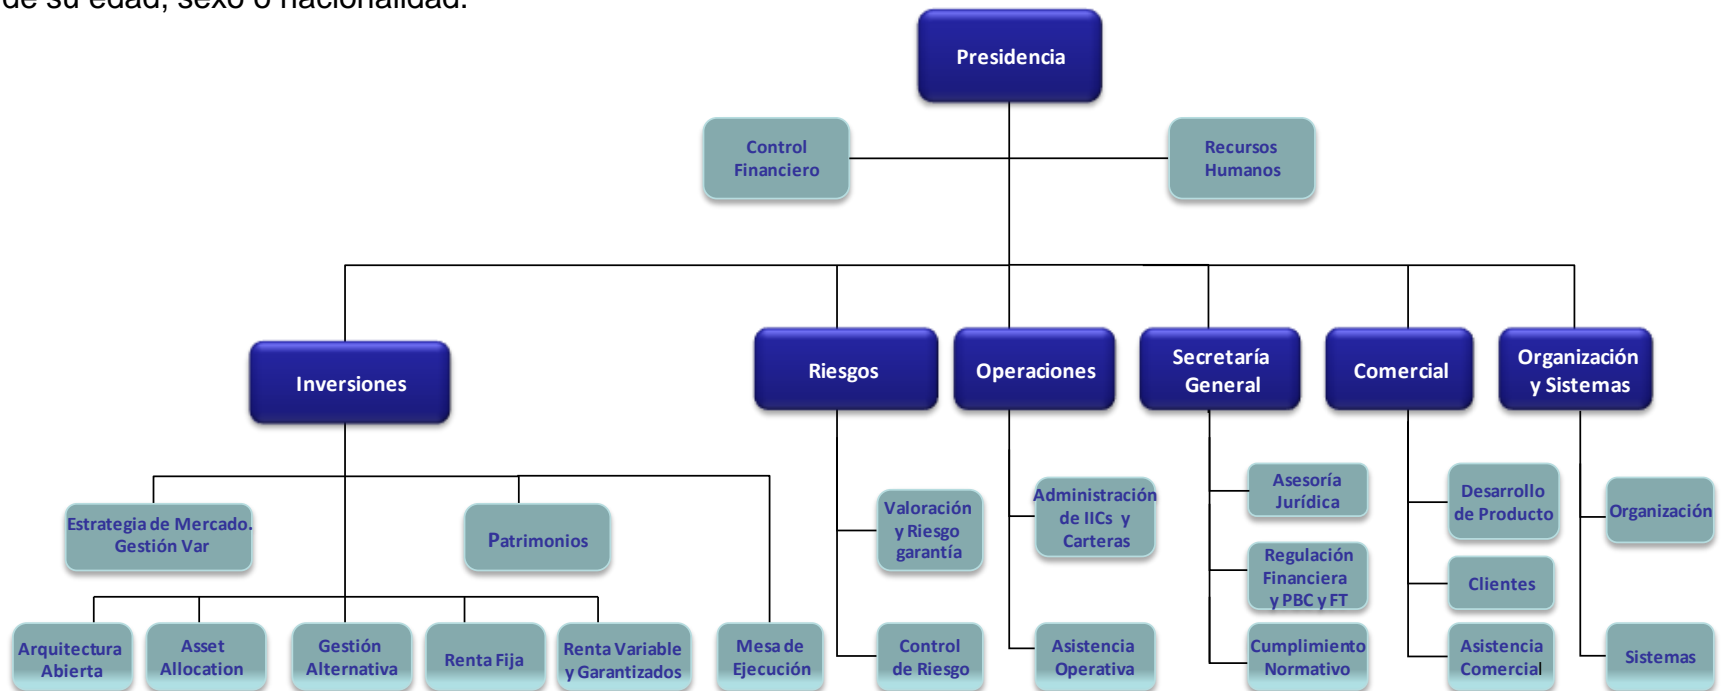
de su edad, sexo o nacionalidad.

Presidencia

Control Financiero

Recursos Humanos

Inversiones

Riesgos

Operaciones

Secretaría General

Comercial

Organización y Sistemas

Estrategia de Mercado. Gestión Var

Patrimonios

Arquitectura Abierta

Asset Allocation

Gestión Alternativa

Renta Fija

Renta Variable y Garantizados

Mesa de Ejecución

Valoración y Riesgo garantía

Control de Riesgo

Administración de IICs y Carteras

Asistencia Operativa

Asesoría Jurídica

Regulación Financiera y PBC y FT

Cumplimiento Normativo

Desarrollo de Producto

Clientes

Asistencia Comercial

Organización

Sistemas